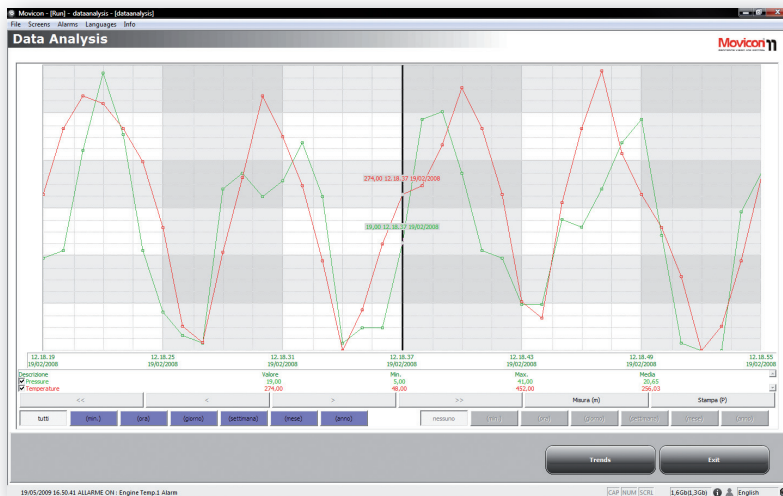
Movicon - [Run] - dataanalysis - [dataanalysis]
File Screens Alarms Languages Info

Data Analysis

Movicon 11

274,00 12.18.37 19/02/2008
19,00 12.18.37 19/02/2008

12.18.19 19/02/2008
12.18.25 19/02/2008
12.18.31 19/02/2008
12.18.37 19/02/2008
12.18.43 19/02/2008
12.18.49 19/02/2008
12.18.55 19/02/2008

| Descrizione | Valore | Min. | Max. | Media |
|---|---|---|---|---|
| Pressure | 19,00 | 5,00 | 41,00 | 20,65 |
| Temperature | 274,00 | 48,00 | 452,00 | 256,03 |

<< < > >> Misura (m) Stampa (P)

tutti (min.) (ora) (giorno) (settimana) (mese) (anno) nessuno (min.) (ora) (giorno) (settimana) (mese) (anno)

Trends Exit

19/05/2009 16.50.41 ALLARME ON | Engine Temp.1 Alarm
CAP NUM SCRL 1,6Gb(1,3Gb) English